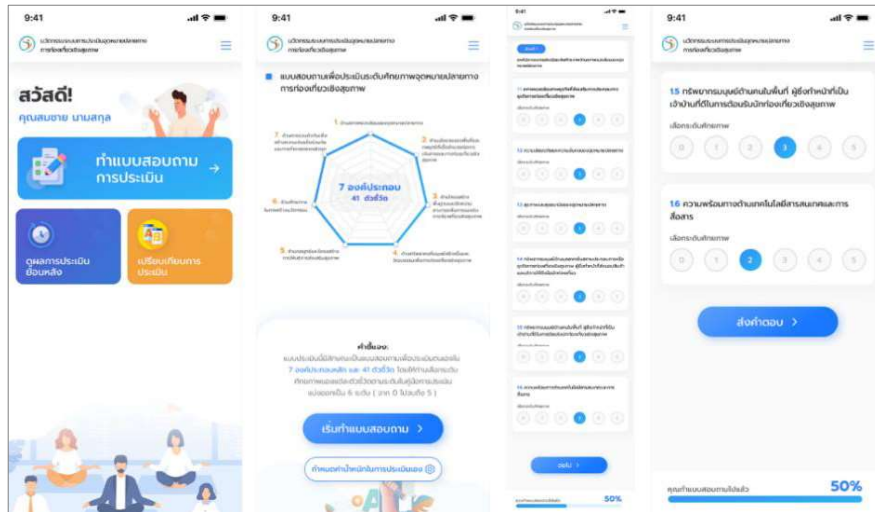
9:41

นวัตกรรมระบบการประเมินจุดหมายปลายทางการท่องเที่ยวเชิงสุขภาพ

สวัสดี!

คุณสมชาย นามสกุล

ทำแบบสอบถาม การประเมิน

ดูผลการประเมินย้อนหลัง

เปรียบเทียบการประเมิน

9:41

นวัตกรรมระบบการประเมินจุดหมายปลายทางการท่องเที่ยวเชิงสุขภาพ

แบบสอบถามเพื่อประเมินระดับศักยภาพจุดหมายปลายทางการท่องเที่ยวเชิงสุขภาพ

7 องค์ประกอบ

41 ตัวชี้วัด

คำชี้แจง:

แบบประเมินนี้มีลักษณะเป็นแบบสอบถามเพื่อประเมินตนเองใน 7 องค์ประกอบหลัก และ 41 ตัวชี้วัด โดยให้ท่านเลือกระดับศักยภาพของแต่ละตัวชี้วัดตามระดับคู่มือการประเมิน แบ่งออกเป็น 6 ระดับ ( จาก 0 ไปจนถึง 5 )

เริ่มทำแบบสอบถาม >

กำหนดค่าน้ำหนักในการประเมินเอง

9:41

ถัดไป >

50%

9:41

นวัตกรรมระบบการประเมินจุดหมายปลายทางการท่องเที่ยวเชิงสุขภาพ

15 ทรัพยากรมนุษย์ด้านคนในพื้นที่ ผู้ซึ่งทำหน้าที่เป็นเจ้าบ้านที่ดีในการต้อนรับนักท่องเที่ยวเชิงสุขภาพ

เลือกระดับศักยภาพ

0 1 2 3 4 5

16 ความพร้อมทางด้านเทคโนโลยีสารสนเทศและการสื่อสาร

เลือกระดับศักยภาพ

0 1 2 3 4 5

ส่งคำตอบ >

คุณทำแบบสอบถามไปแล้ว

50%